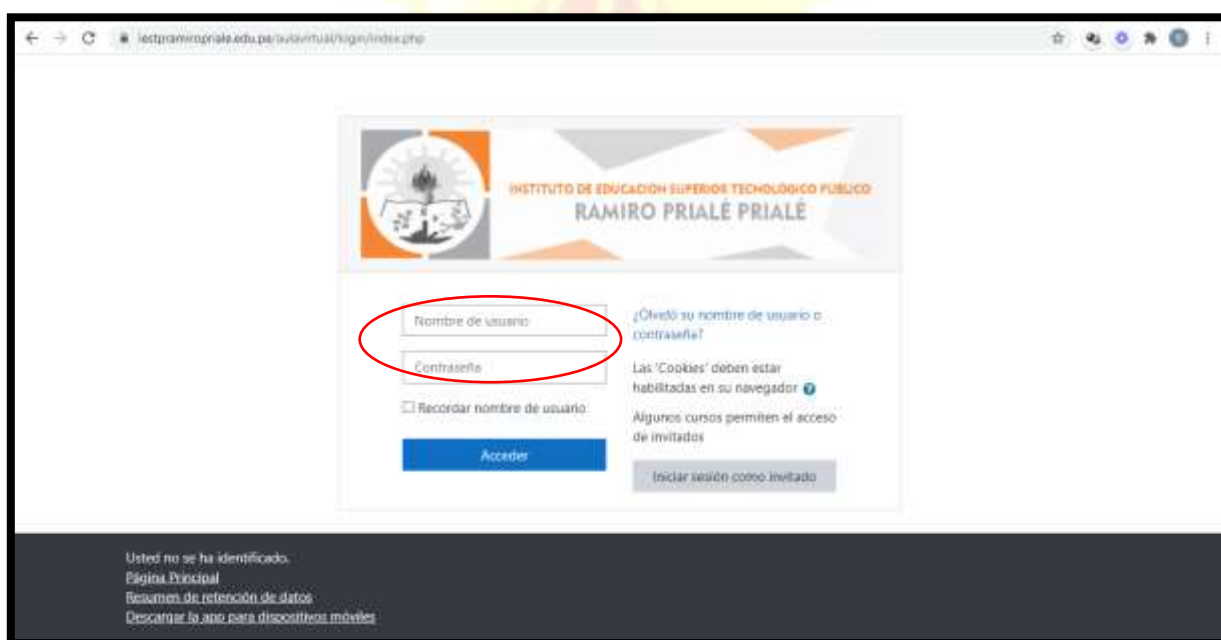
iestpramiropriale.edu.pe/aulavirtual/login/index.php

INSTITUTO DE EDUCACIÓN SUPERIOR TECNOLÓGICO PÚBLICO
RAMIRO PRIALÉ PRIALÉ

Nombre de usuario

Contraseña

☐ Recordar nombre de usuario

Acceder

¿Olvidó su nombre de usuario o contraseña?

Las 'Cookies' deben estar habilitadas en su navegador

Algunos cursos permiten el acceso de invitados

Iniciar sesión como invitado

Usted no se ha identificado.
Página Principal
Resumen de retención de datos
Descargar la app para dispositivos móviles